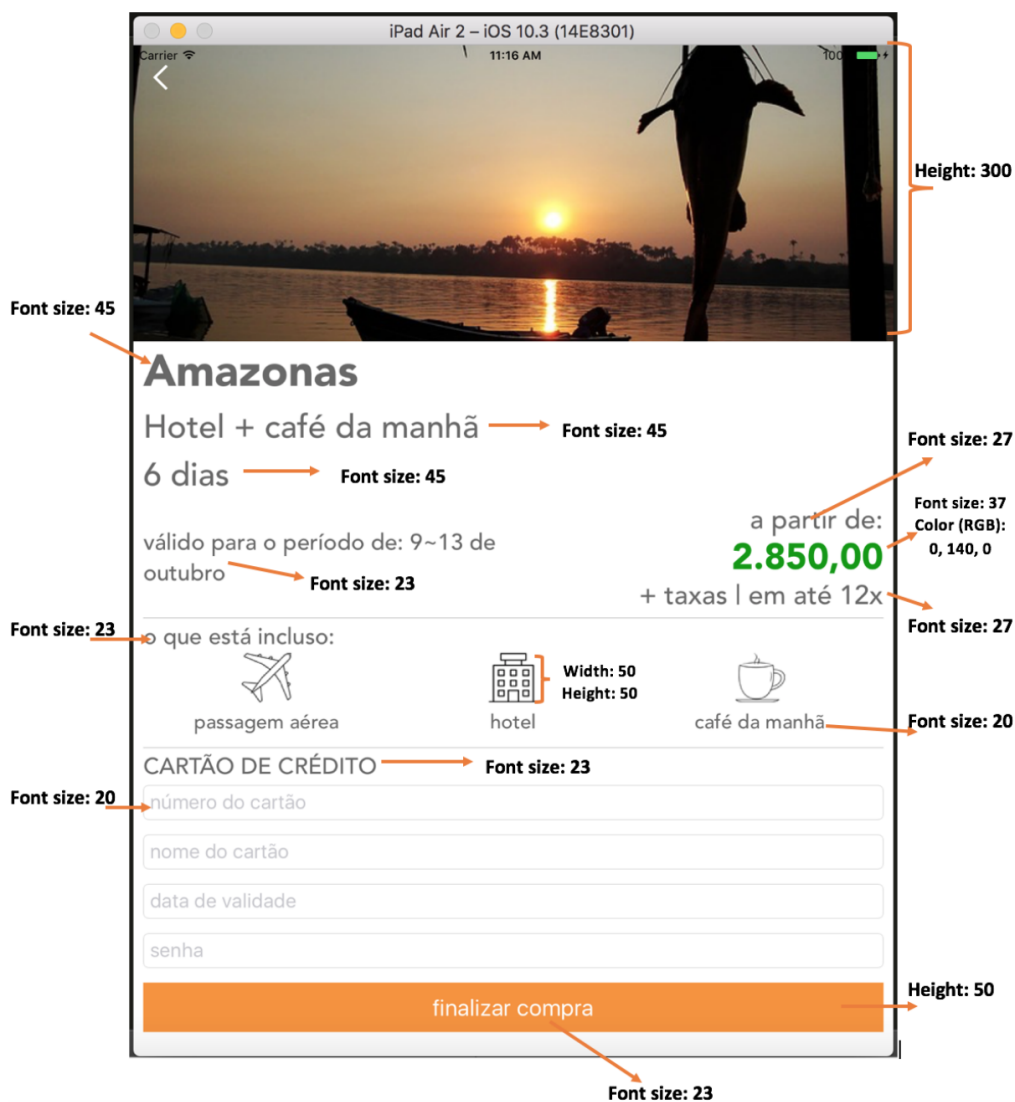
iPad Air 2 – iOS 10.3 (14E8301)

Carrier 11:16 AM 100

Height: 300

Font size: 45

Amazonas

Hotel + café da manhã Font size: 45

6 dias Font size: 45

Font size: 27

a partir de:

Font size: 37 Color (RGB): 0, 140, 0

2.850,00

válido para o período de: 9~13 de outubro Font size: 23

+ taxas | em até 12x

Font size: 27

Font size: 23

o que está incluso:

Width: 50 Height: 50

passagem aérea

hotel

café da manhã

Font size: 20

CARTÃO DE CRÉDITO Font size: 23

Font size: 20

número do cartão

nome do cartão

data de validade

senha

Height: 50

finalizar compra

Font size: 23